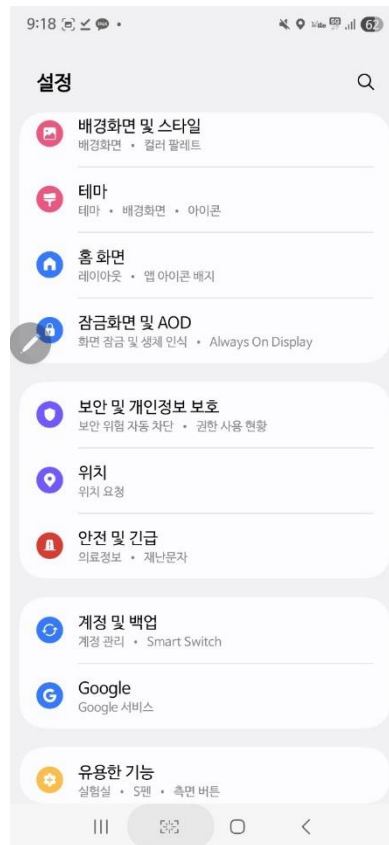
9:18

설정

배경화면 및 스타일
배경화면 • 컬러 팔레트

테마
테마 • 배경화면 • 아이콘

홈 화면
레이아웃 • 앱 아이콘 배지

잠금화면 및 AOD
화면 잠금 및 생체 인식 • Always On Display

보안 및 개인정보 보호
보안 위험 자동 차단 • 권한 사용 현황

위치
위치 요청

안전 및 긴급
의료정보 • 재난문자

계정 및 백업
계정 관리 • Smart Switch

Google
Google 서비스

유용한 기능
실험실 • S펜 • 측면 버튼